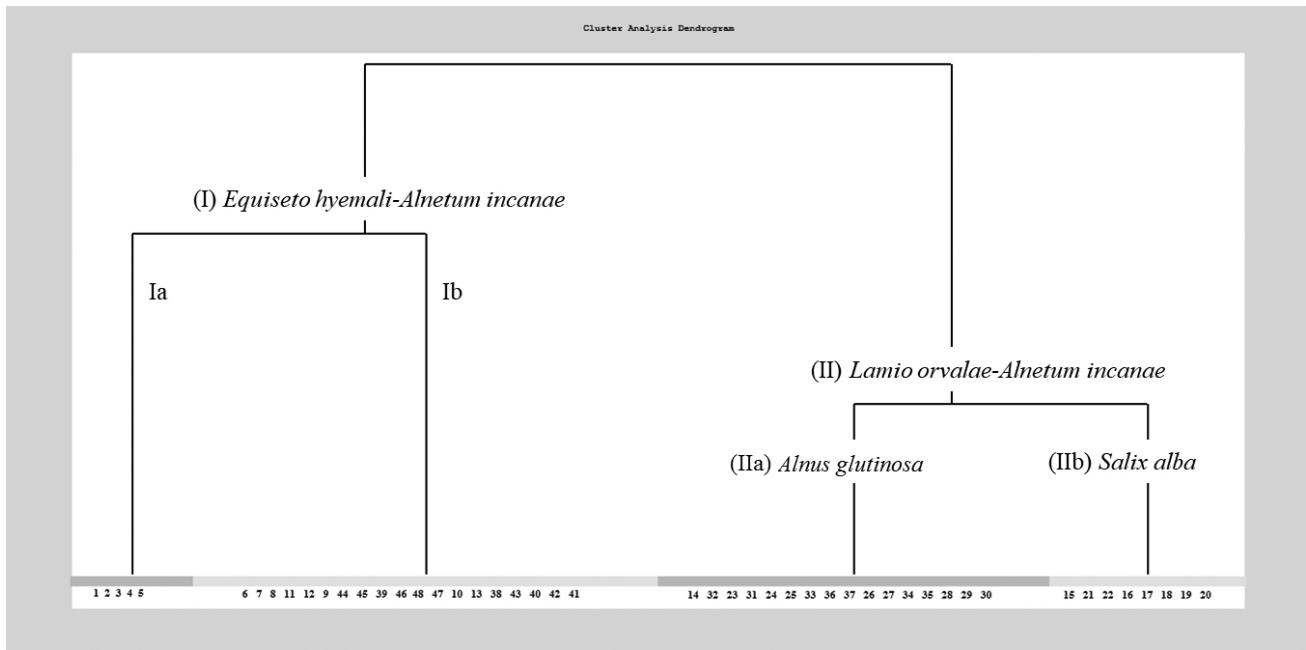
Cluster Analysis Dendrogram

(I) *Equiseto hyemali-Alnetum incanae*

Ia

Ib

(II) *Lamio orvalae-Alnetum incanae*

(IIa) *Alnus glutinosa*

(IIb) *Salix alba*

1 2 3 4 5

6 7 8 11 12 9 44 45 39 46 48 47 10 13 38 43 40 42 41

14 32 23 31 24 25 33 36 37 26 27 34 35 28 29 30

15 21 22 16 17 18 19 20